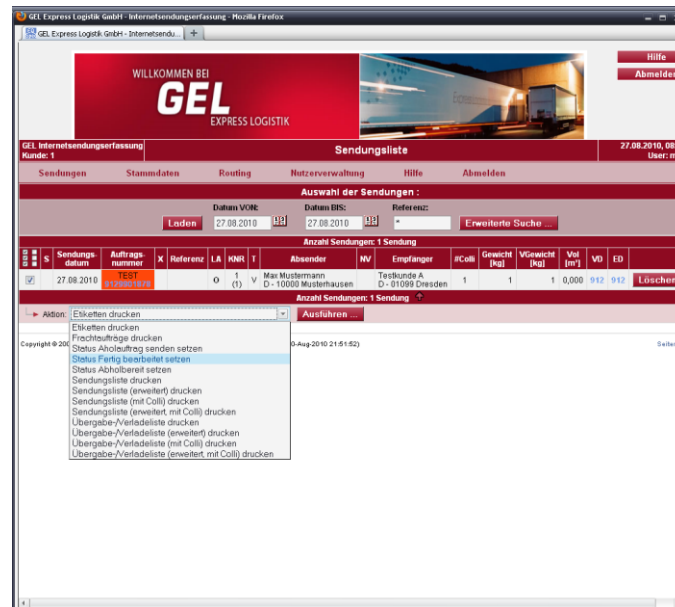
GEL Express Logistik GmbH - Internetsendungserfassung - Mozilla Firefox

GEL Express Logistik GmbH - Internetsendu... +

Hilfe
Abmelden

WILLKOMMEN BEI
GEL
EXPRESS LOGISTIK

GEL Internetsendungserfassung
Kunde: 1

Sendungsliste

27.08.2010, 08
User: m

Sendungen | Stammdaten | Routing | Nutzerverwaltung | Hilfe | Abmelden

Auswahl der Sendungen :

Laden | Datum VON: 27.08.2010 | Datum BIS: 27.08.2010 | Referenz: * | Erweiterte Suche ...

Anzahl Sendungen: 1 Sendung

| | S | Sendungsdatum | Auftragsnummer | X | Referenz | LA | KNR | T | Absender | NV | Empfänger | #Colli | Gewicht [kg] | VGewicht [kg] | Vol [m³] | VD | ED | |
|---|---|---|---|---|---|---|---|---|---|---|---|---|---|---|---|---|---|---|
| ☑ | | 27.08.2010 | TEST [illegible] | | | 0 | 1 (1) | V | Max Mustermann D - 10000 Musterhausen | | Testkunde A D - 01099 Dresden | 1 | 1 | 1 | 0,000 | 912 | 912 | Löschen |

Anzahl Sendungen: 1 Sendung

Aktion: Etiketten drucken | Ausführen ...

Etiketten drucken
Frachtaufträge drucken
Status Aholauftrag senden setzen
Status Fertig bearbeitet setzen
Status Abholbereit setzen
Sendungsliste drucken
Sendungsliste (erweitert) drucken
Sendungsliste (mit Colli) drucken
Sendungsliste (erweitert, mit Colli) drucken
Übergabe-/Verladeliste drucken
Übergabe-/Verladeliste (erweitert) drucken
Übergabe-/Verladeliste (mit Colli) drucken
Übergabe-/Verladeliste (erweitert, mit Colli) drucken

Copyright © 20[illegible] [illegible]0-Aug-2010 21:51:52)

Seite